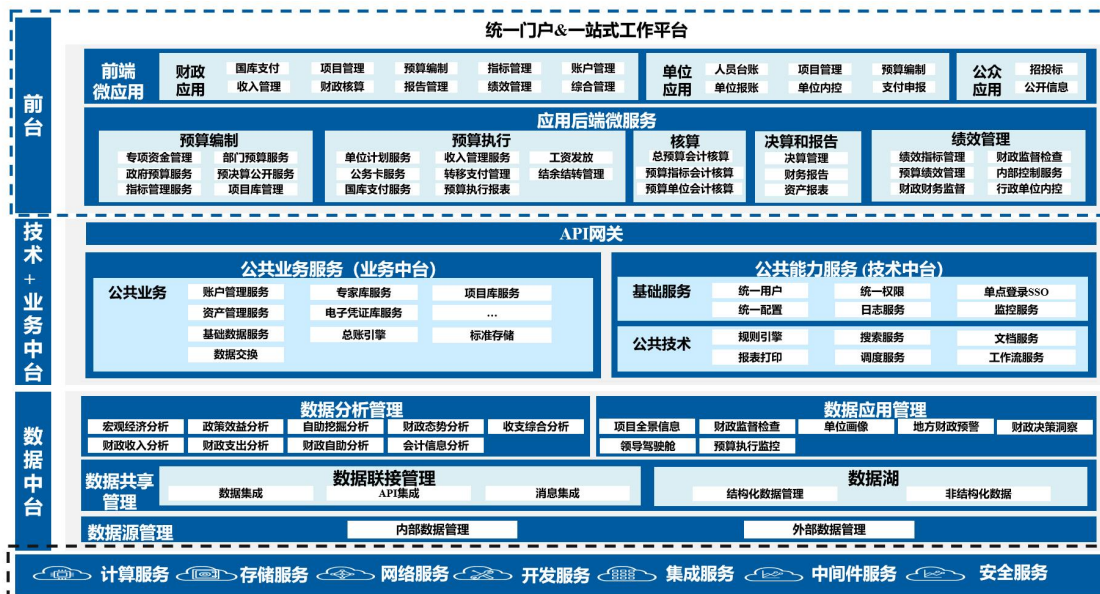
前台

统一门户&一站式工作平台

前端微应用

财政应用

国库支付 项目管理 预算编制 指标管理 账户管理
收入管理 财政核算 报告管理 绩效管理 综合管理

单位应用

人员台账 项目管理 预算编制
单位报账 单位内控 支付申报

公众应用

招投标
公开信息

应用后端微服务

预算编制
专项资金管理 部门预算服务
政府预算服务 预决算公开服务
指标管理服务 项目库管理

预算执行
单位计划服务 收入管理服务 工资发放
公务卡服务 转移支付管理 结余结转管理
国库支付服务 预算执行报表

核算
总预算会计核算
预算指标会计核算
预算单位会计核算

决算和报告
决算管理
财务报告
资产报表

绩效管理
绩效指标管理 财政监督检查
预算绩效管理 内部控制服务
财政财务监督 行政单位内控

技术+业务中台

API网关

公共业务服务（业务中台）

公共业务
账户管理服务 专家库服务 项目库服务
资产管理服务 电子凭证库服务 ...
基础数据服务 总账引擎 标准存储
数据交换

公共能力服务（技术中台）

基础服务
统一用户 统一权限 单点登录SSO
统一配置 日志服务 监控服务

公共技术
规则引擎 搜索服务 文档服务
报表打印 调度服务 工作流服务

数据中台

数据分析管理
宏观经济分析 政策效益分析 自助挖掘分析 财政态势分析 收支综合分析
财政收入分析 财政支出分析 财政自助分析 会计信息分析

数据应用管理
项目全景信息 财政监督检查 单位画像 地方财政预警 财政决策洞察
领导驾驶舱 预算执行监控

数据共享管理

数据联接管理
数据集成 API集成 消息集成

数据湖
结构化数据管理 非结构化数据

数据源管理
内部数据管理 外部数据管理

计算服务 存储服务 网络服务 开发服务 集成服务 中间件服务 安全服务